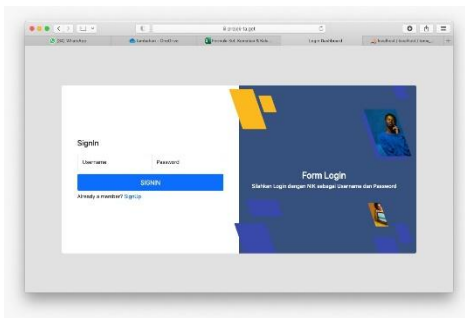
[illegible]

(56) WhatsApp

Sandbarkan - OneDrive

Formulir Ruli Alamaton B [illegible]

Login Dashboard

Dashboard | Dashboard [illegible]

SignIn

Username

Password

SIGNIN

Already a member? SignUp

Form Login

Silahkan Login dengan NIK sebagai Username dan Password